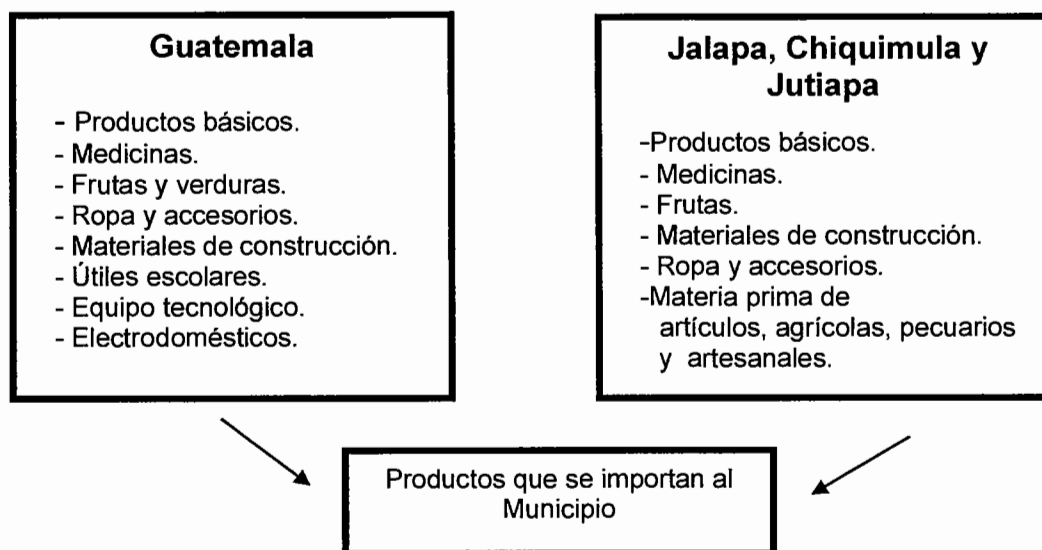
Guatemala

- Productos básicos.
- Medicinas.
- Frutas y verduras.
- Ropa y accesorios.
- Materiales de construcción.
- Útiles escolares.
- Equipo tecnológico.
- Electrodomésticos.

Jalapa, Chiquimula y Jutiapa

-Productos básicos.
- Medicinas.
- Frutas.
- Materiales de construcción.
- Ropa y accesorios.
-Materia prima de artículos, agrícolas, pecuarios y artesanales.

Productos que se importan al Municipio